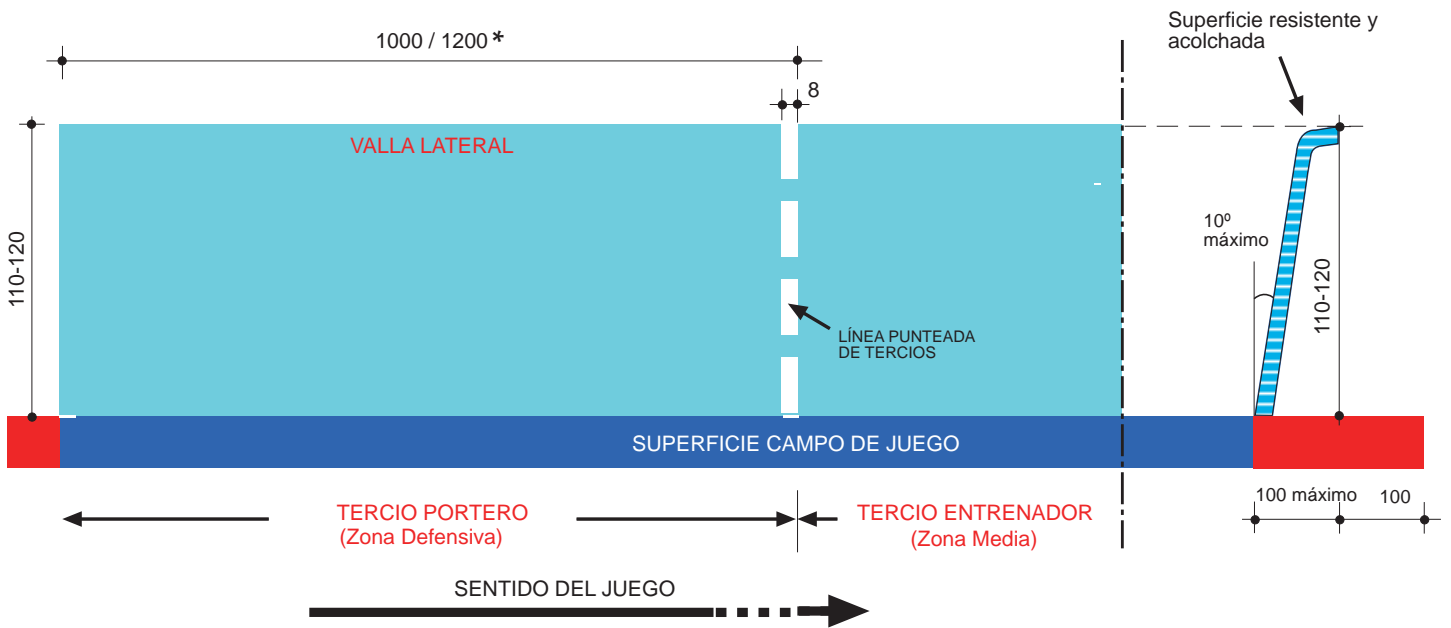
1000 / 1200 *

8

Superficie resistente y acolchada

VALLA LATERAL

110-120

10º máximo

110-120

LÍNEA PUNTEADA DE TERCIOS

SUPERFICIE CAMPO DE JUEGO

100 máximo

100

TERCIO PORTERO (Zona Defensiva)

TERCIO ENTRENADOR (Zona Media)

SENTIDO DEL JUEGO